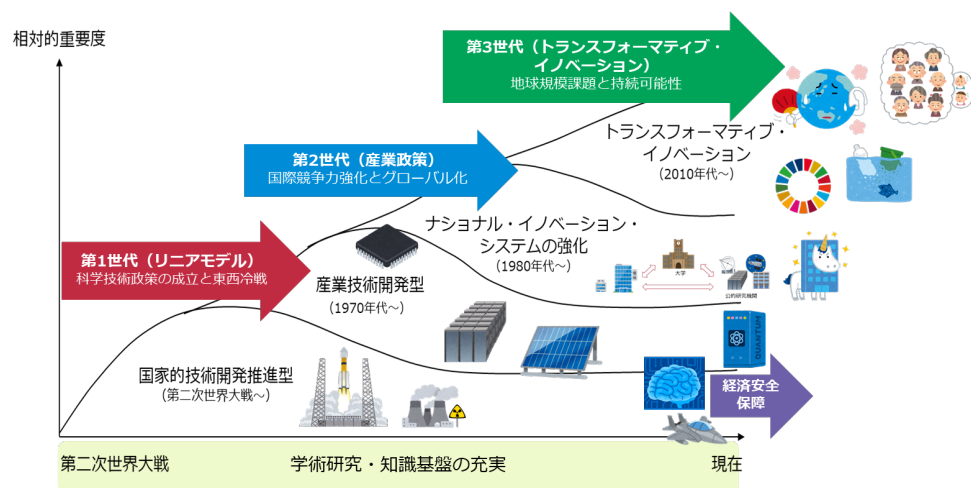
相対的重要度

第3世代（トランスフォーマティブ・イノベーション）
地球規模課題と持続可能性

第2世代（産業政策）
国際競争力強化とグローバル化

第1世代（リニアモデル）
科学技術政策の成立と東西冷戦

トランスフォーマティブ・イノベーション
（2010年代～）

ナショナル・イノベーション・システムの強化
（1980年代～）

大学

公的研究機関

産業技術開発型
（1970年代～）

国家的技術開発推進型
（第二次世界大戦～）

経済安全保障

第二次世界大戦　　学術研究・知識基盤の充実　　現在